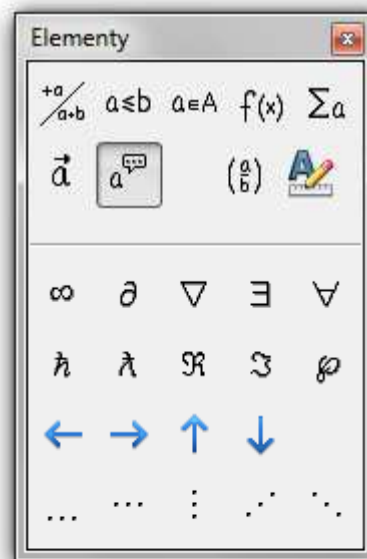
Elementy

$\frac{+a}{a+b}$ $a \leq b$ $a \in A$ $f(x)$ $\sum a$

$\vec{a}$ $a^{\text{💬}}$ $\binom{a}{b}$

$\infty$ $\partial$ $\nabla$ $\exists$ $\forall$

$\hbar$ $\lambdabar$ $\Re$ $\Im$ $\wp$

$\leftarrow$ $\rightarrow$ $\uparrow$ $\downarrow$

$\ldots$ $\cdots$ $\vdots$ $\iddots$ $\ddots$